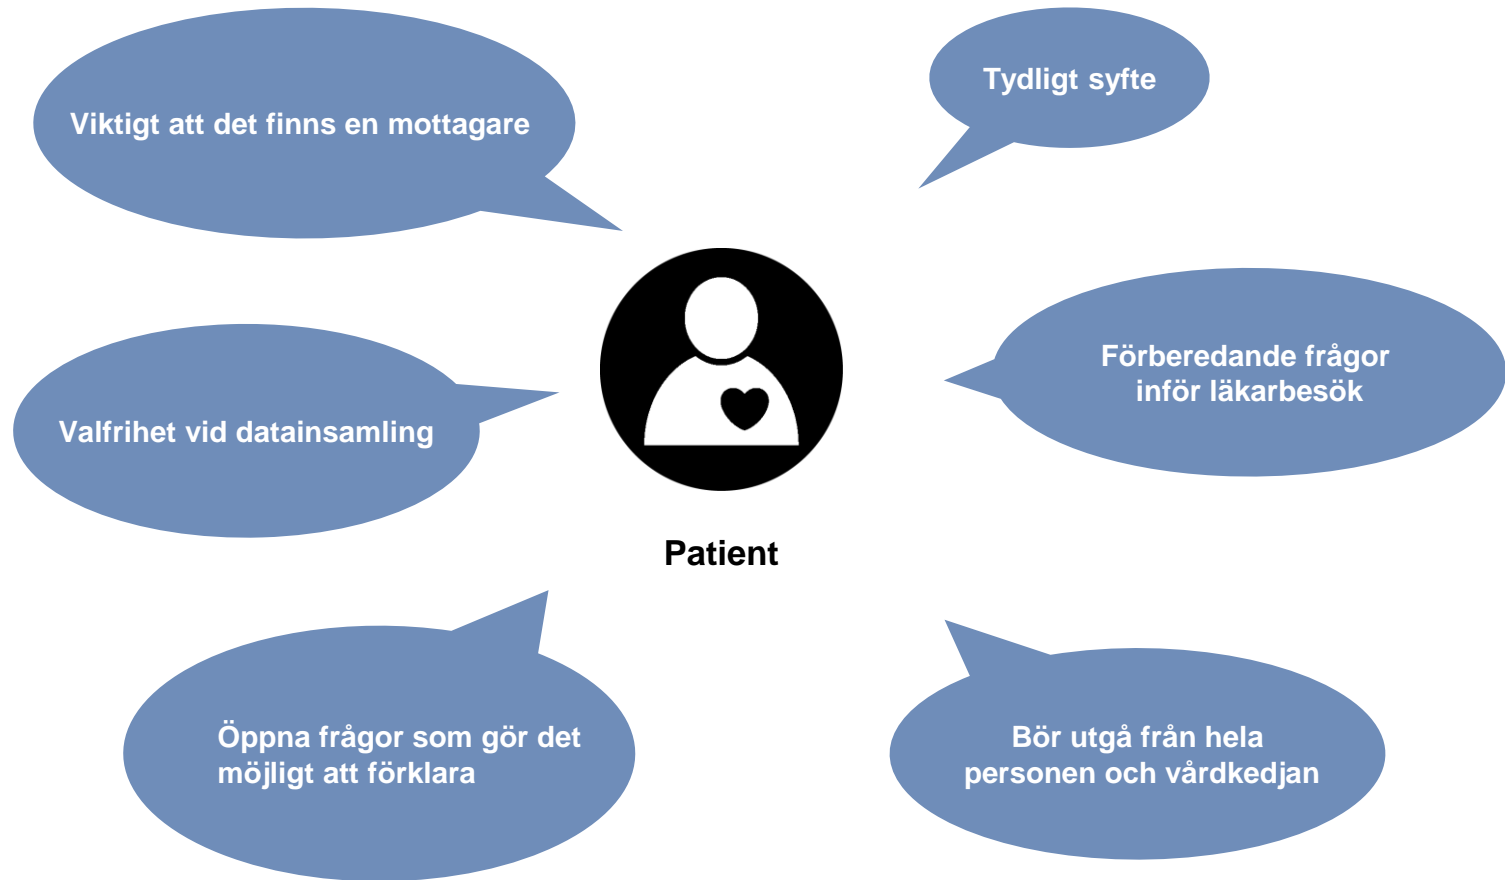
Viktigt att det finns en mottagare

Tydligt syfte

Förberedande frågor inför läkarbesök

Valfrihet vid datainsamling

Patient

Öppna frågor som gör det möjligt att förklara

Bör utgå från hela personen och vårdkedjan